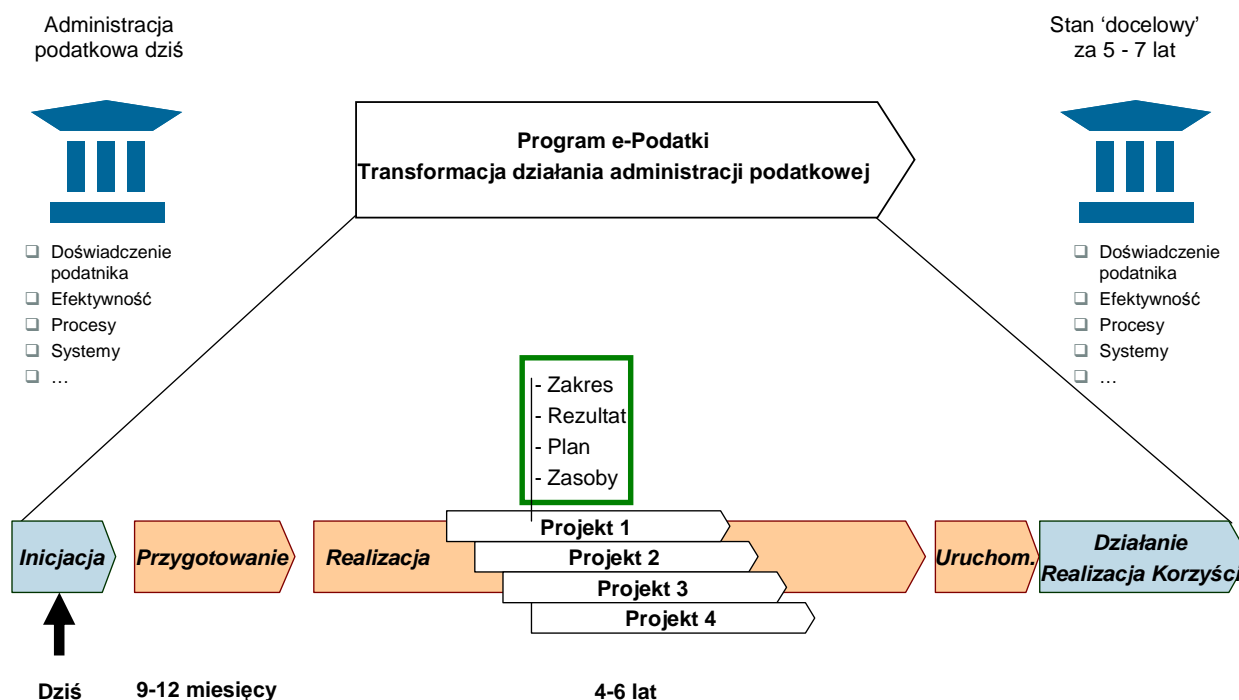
Administracja podatkowa dziś

Stan 'docelowy' za 5 - 7 lat

Program e-Podatki
Transformacja działania administracji podatkowej

❑ Doświadczenie podatnika
❑ Efektywność
❑ Procesy
❑ Systemy
❑ …

❑ Doświadczenie podatnika
❑ Efektywność
❑ Procesy
❑ Systemy
❑ …

- Zakres
- Rezultat
- Plan
- Zasoby

Projekt 1
Projekt 2
Projekt 3
Projekt 4

Inicjacja
Przygotowanie
Realizacja
Uruchom.
Działanie
Realizacja Korzyśc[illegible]

Dziś
9-12 miesięcy
4-6 lat